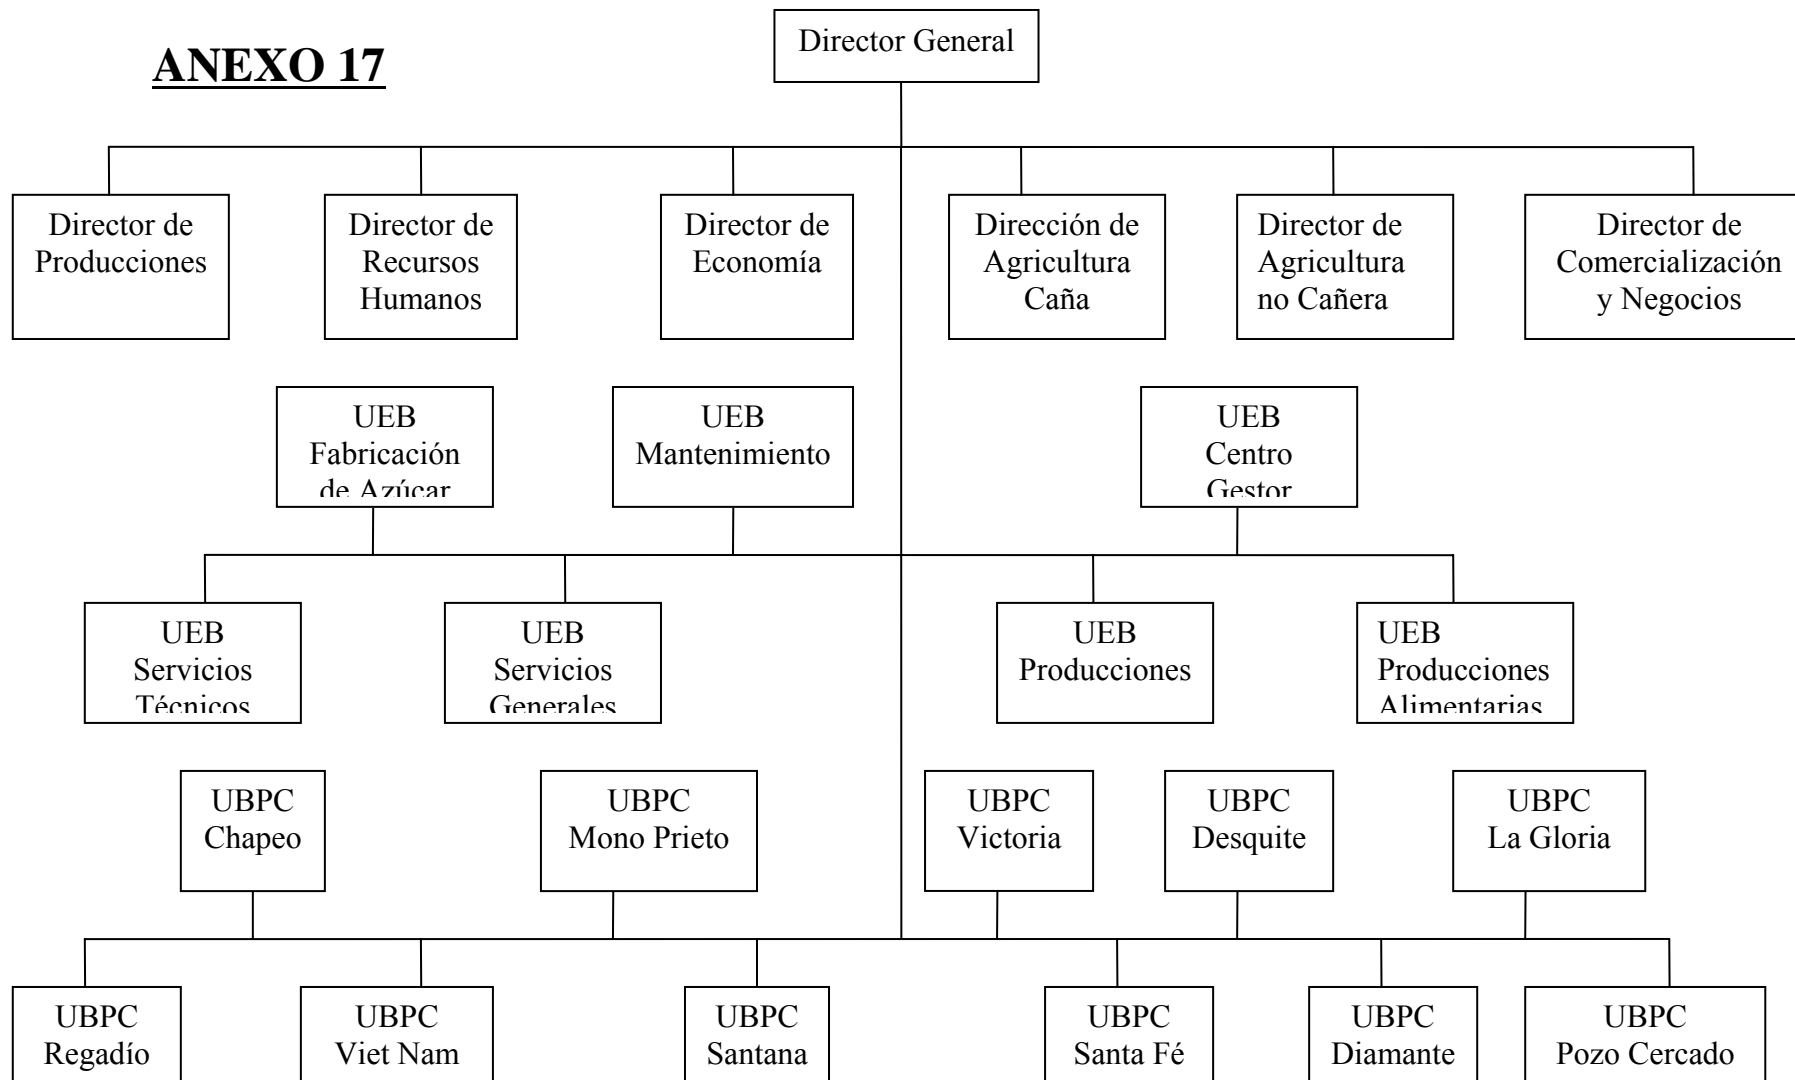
ANEXO 17

Director General

Director de Producciones

Director de Recursos Humanos

Director de Economía

Dirección de Agricultura Caña

Director de Agricultura no Cañera

Director de Comercialización y Negocios

UEB Fabricación de Azúcar

UEB Mantenimiento

UEB Centro Gestor

UEB Servicios Técnicos

UEB Servicios Generales

UEB Producciones

UEB Producciones Alimentarias

UBPC Chapeo

UBPC Mono Prieto

UBPC Victoria

UBPC Desquite

UBPC La Gloria

UBPC Regadío

UBPC Viet Nam

UBPC Santana

UBPC Santa Fé

UBPC Diamante

UBPC Pozo Cercado